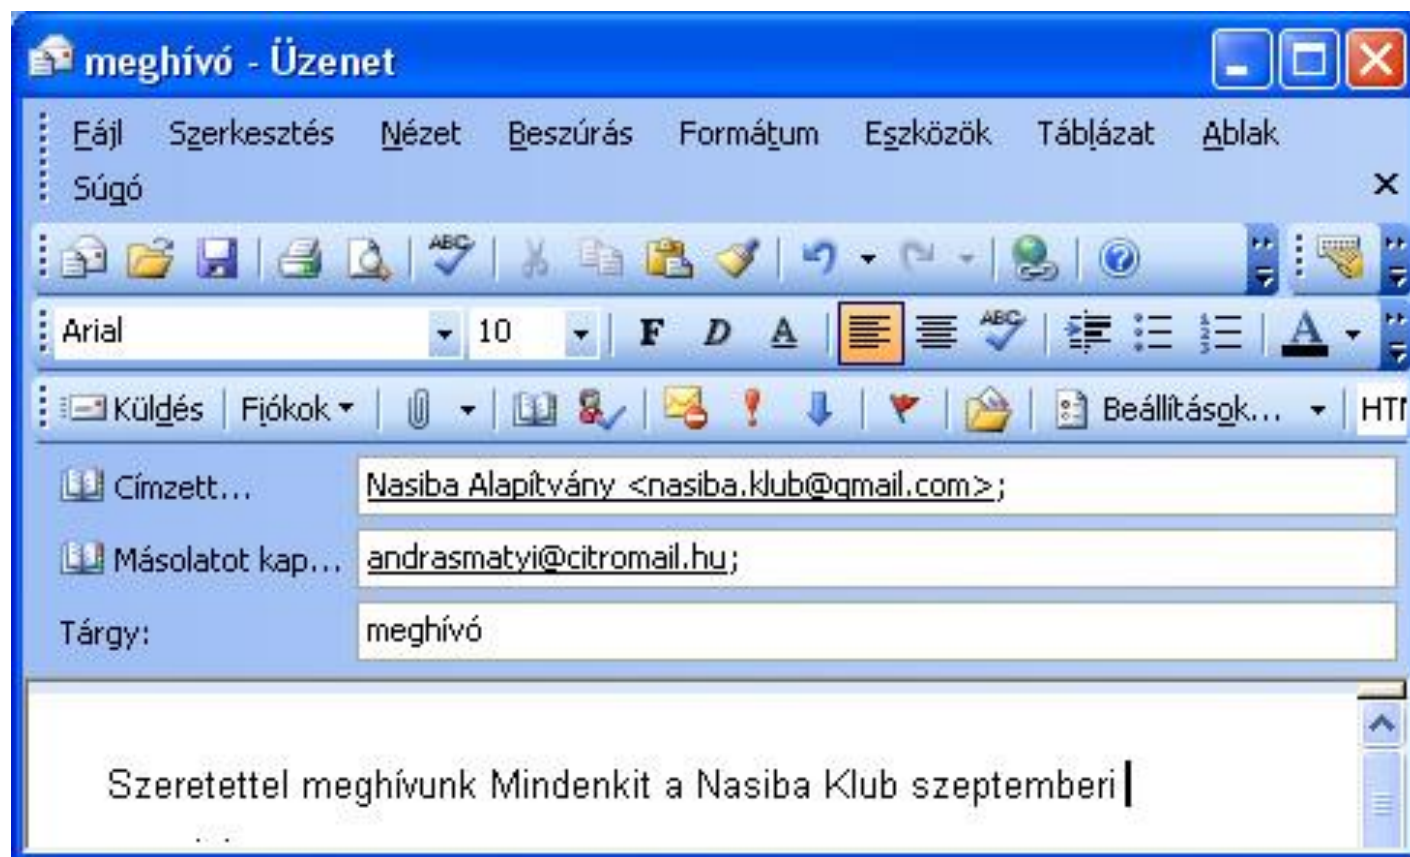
meghívó - Üzenet

Fájl Szerkesztés Nézet Beszúrás Formátum Eszközök Táblázat Ablak Súgó

Arial 10 F D A

Küldés Fiókok Beállítások... HTI

Címzett... Nasiba Alapítvány <nasiba.klub@gmail.com>;

Másolatot kap... andrasmatyi@citromail.hu;

Tárgy: meghívó

Szeretettel meghívunk Mindenkit a Nasiba Klub szeptemberi